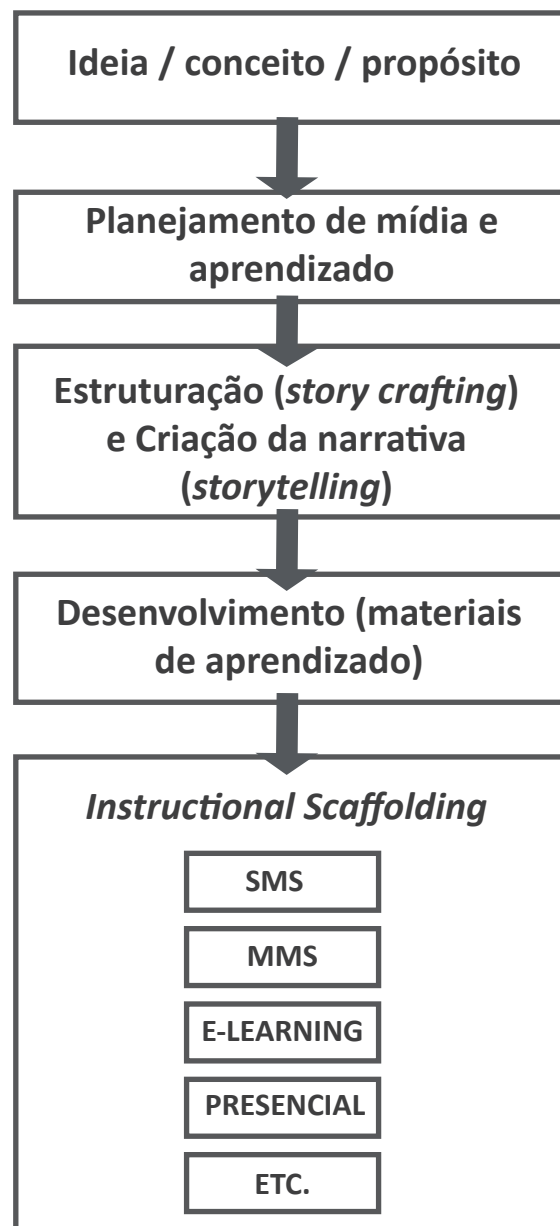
Ideia / conceito / propósito

Planejamento de mídia e aprendizado

Estruturação (*story crafting*) e Criação da narrativa (*storytelling*)

Desenvolvimento (materiais de aprendizado)

*Instructional Scaffolding*

SMS

MMS

E-LEARNING

PRESENCIAL

ETC.